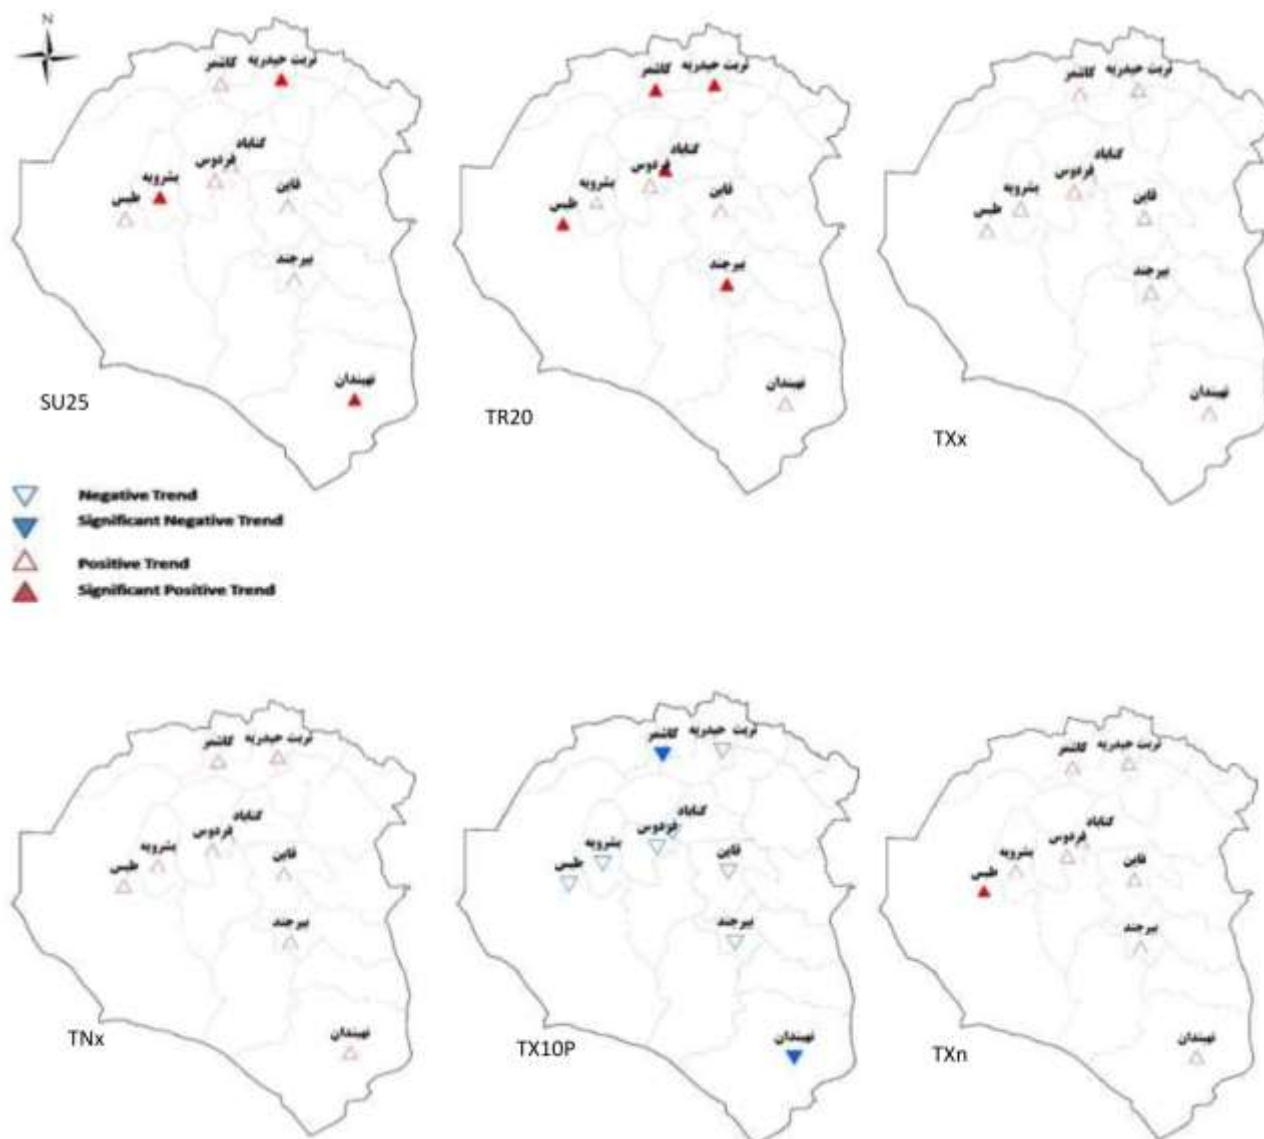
N

تربت حیدریه
کاشمر
گناباد
فردوس
بشرویه
طبس
قاین
بیرجند
نهبندان
SU25

تربت حیدریه
کاشمر
گناباد
فردوس
بشرویه
طبس
قاین
بیرجند
نهبندان
TR20

تربت حیدریه
کاشمر
گناباد
فردوس
بشرویه
طبس
قاین
بیرجند
نهبندان
TXx

Negative Trend
Significant Negative Trend
Positive Trend
Significant Positive Trend

تربت حیدریه
کاشمر
گناباد
فردوس
بشرویه
طبس
قاین
بیرجند
نهبندان
TNx

تربت حیدریه
کاشمر
گناباد
فردوس
بشرویه
طبس
قاین
بیرجند
نهبندان
TX10P

تربت حیدریه
کاشمر
گناباد
فردوس
بشرویه
طبس
قاین
بیرجند
نهبندان
TXn